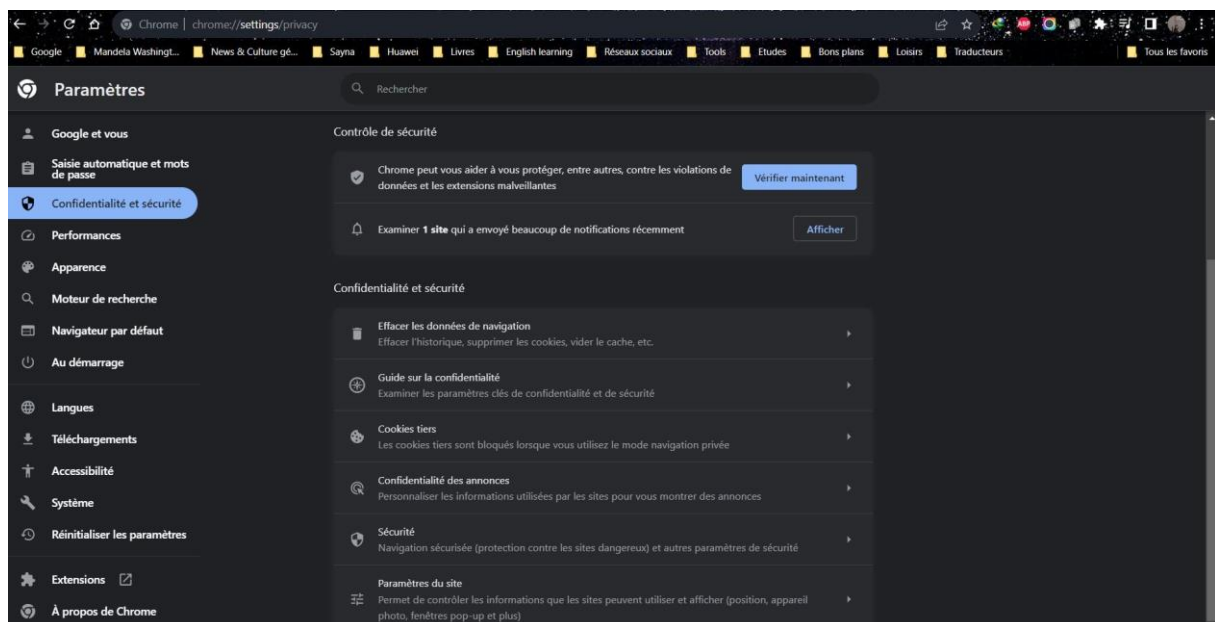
Chrome | chrome://settings/privacy

Google | Mandela Washingt... | News & Culture gé... | Sayna | Huawei | Livres | English learning | Réseaux sociaux | Tools | Etudes | Bons plans | Loisirs | Traducteurs | Tous les favoris

Paramètres

Rechercher

Google et vous
Saisie automatique et mots de passe
Confidentialité et sécurité
Performances
Apparence
Moteur de recherche
Navigateur par défaut
Au démarrage
Langues
Téléchargements
Accessibilité
Système
Réinitialiser les paramètres
Extensions
À propos de Chrome

Contrôle de sécurité

Chrome peut vous aider à vous protéger, entre autres, contre les violations de données et les extensions malveillantes
Vérifier maintenant

Examiner **1 site** qui a envoyé beaucoup de notifications récemment
Afficher

Confidentialité et sécurité

Effacer les données de navigation
Effacer l'historique, supprimer les cookies, vider le cache, etc.

Guide sur la confidentialité
Examiner les paramètres clés de confidentialité et de sécurité

Cookies tiers
Les cookies tiers sont bloqués lorsque vous utilisez le mode navigation privée

Confidentialité des annonces
Personnaliser les informations utilisées par les sites pour vous montrer des annonces

Sécurité
Navigation sécurisée (protection contre les sites dangereux) et autres paramètres de sécurité

Paramètres du site
Permet de contrôler les informations que les sites peuvent utiliser et afficher (position, appareil photo, fenêtres pop-up et plus)